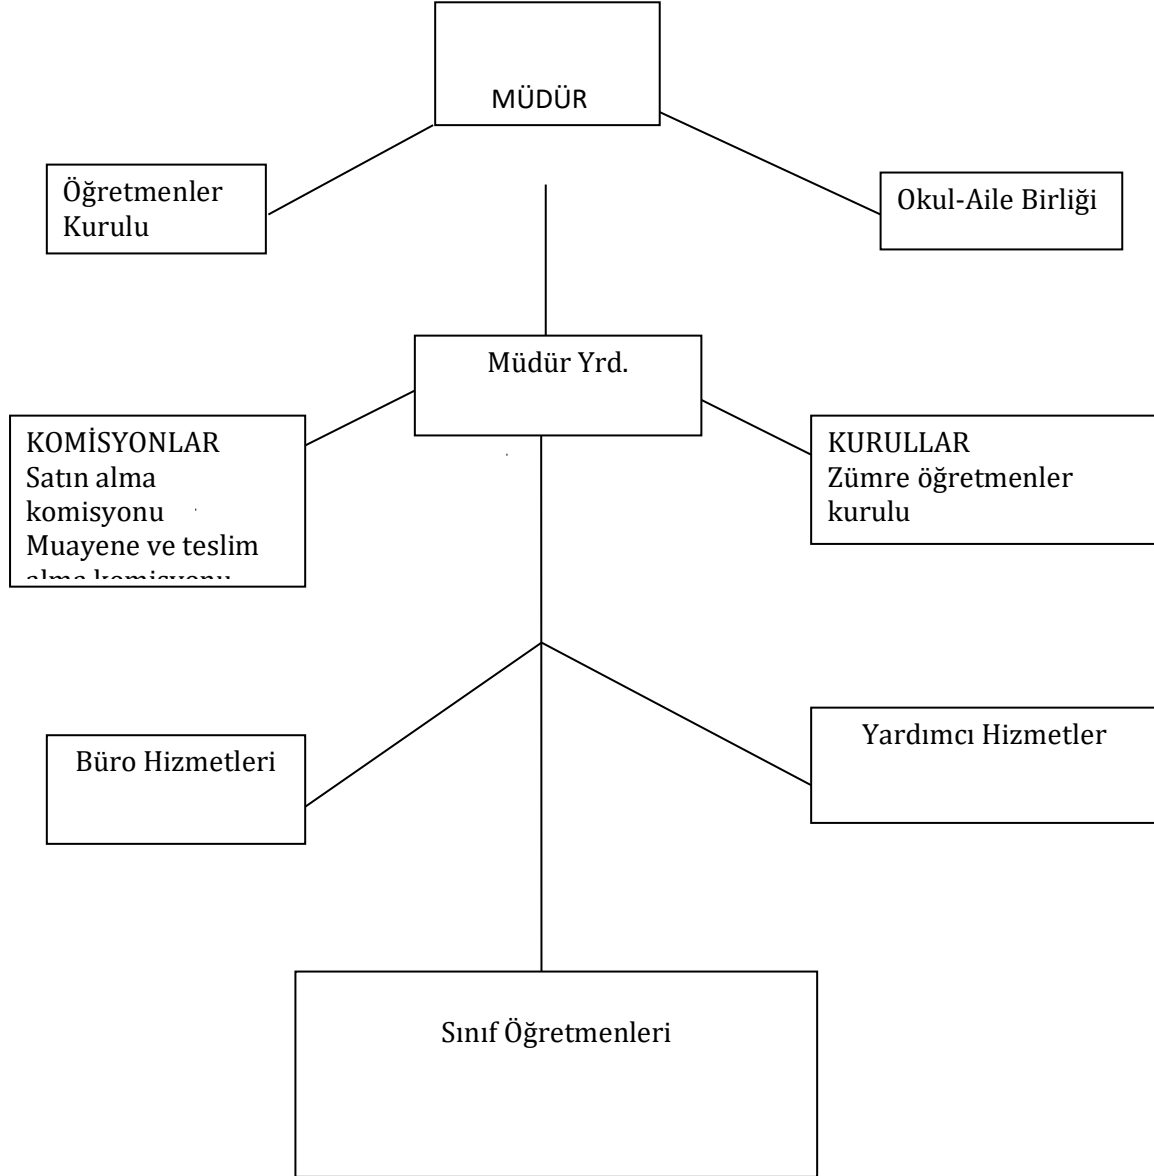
MÜDÜR

Öğretmenler Kurulu

Okul-Aile Birliği

Müdür Yrd.

KOMİSYONLAR
Satın alma komisyonu
Muayene ve teslim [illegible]

KURULLAR
Zümre öğretmenler kurulu

Büro Hizmetleri

Yardımcı Hizmetler

Sınıf Öğretmenleri